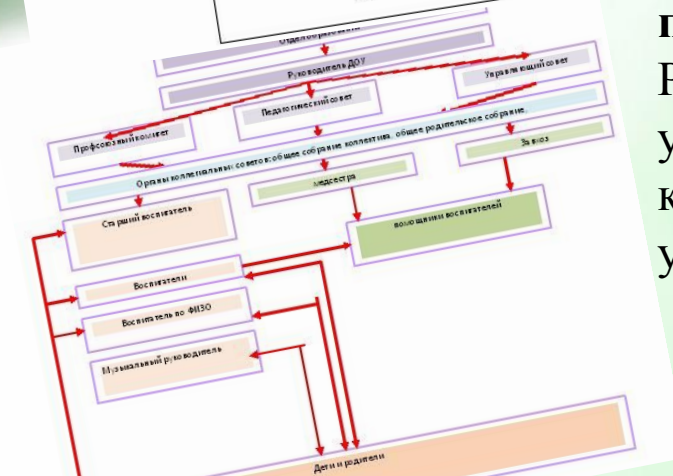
Отдел образования

Руководитель ДОУ

Управляющий совет

Педагогический совет

Профсоюзный комитет

Органы коллегиальных советов: общее собрание коллектива, общее родительское собрание

медсестра

Завхоз

Старший воспитатель

помощники воспитателей

Воспитатели

Воспитатель по ФИЗО

Музыкальный руководитель

Дети и родители

п
Р
у
к
у